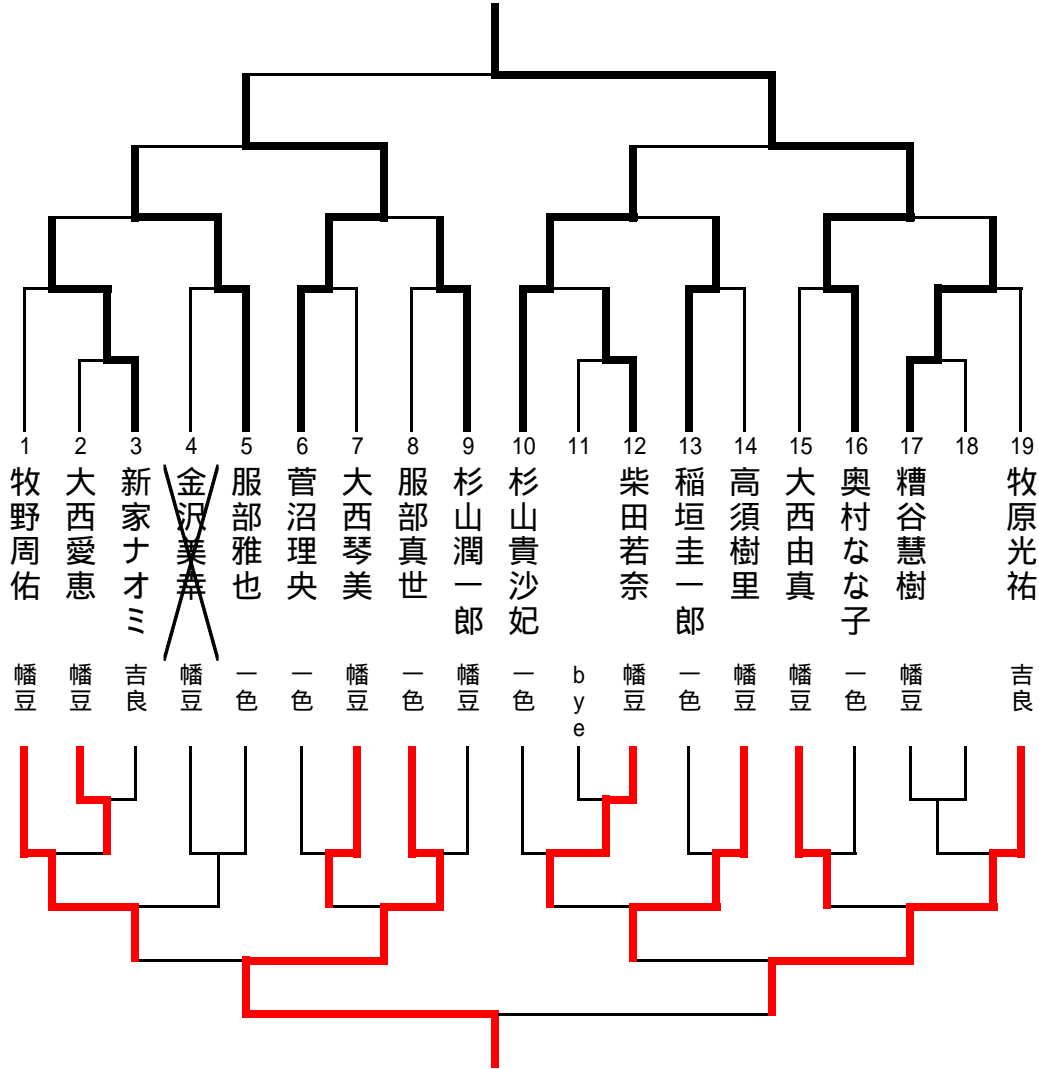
1 牧野周佑 幡豆
2 大西愛恵 幡豆
3 新家ナオミ 吉良
4 金沢美奔 幡豆
5 服部雅也 一色
6 菅沼理央 一色
7 大西琴美 幡豆
8 服部真世 一色
9 杉山潤一郎 幡豆
10 杉山貴沙妃 一色
11 bye
12 柴田若奈 幡豆
13 稲垣圭一郎 一色
14 高須樹里 幡豆
15 大西由真 幡豆
16 奥村なな子 一色
17 糟谷慧樹 幡豆
18
19 牧原光祐 吉良